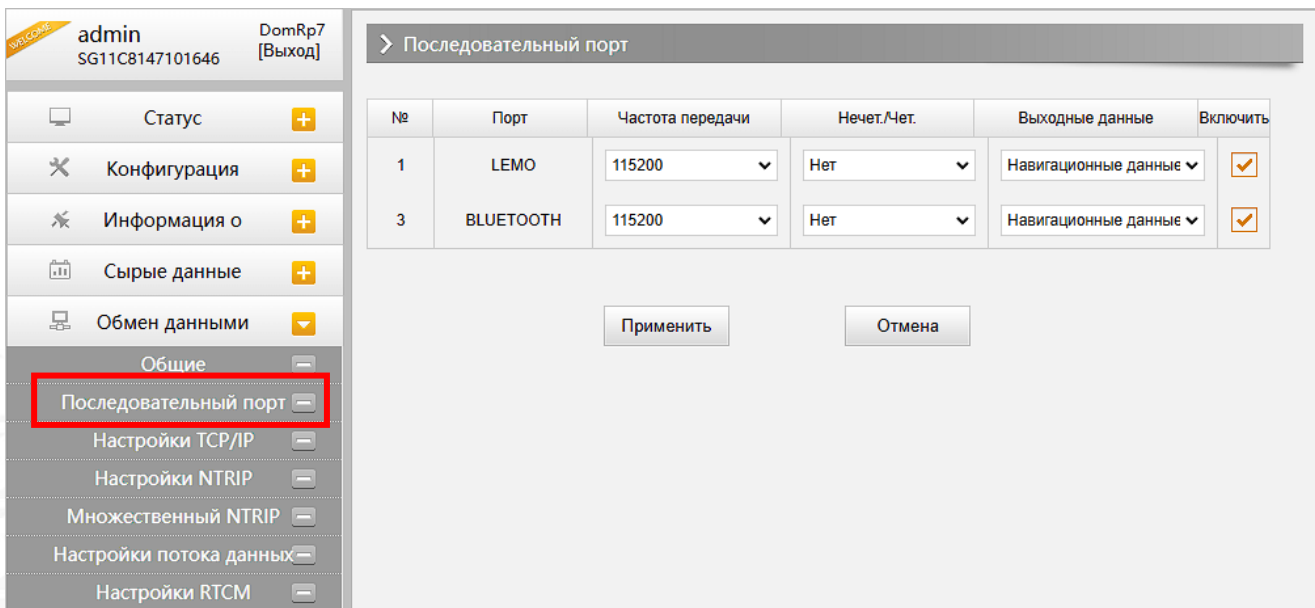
WELCOME
admin
SG11C8147101646
DomRp7
[Выход]

Статус
Конфигурация
Информация о
Сырые данные
Обмен данными
Общие
Последовательный порт
Настройки TCP/IP
Настройки NTRIP
Множественный NTRIP
Настройки потока данных
Настройки RTCM

Последовательный порт

| № | Порт | Частота передачи | Нечет./Чет. | Выходные данные | Включить |
|---|---|---|---|---|---|
| 1 | LEMO | 115200 | Нет | Навигационные данные | ✓ |
| 3 | BLUETOOTH | 115200 | Нет | Навигационные данные | ✓ |

Применить
Отмена